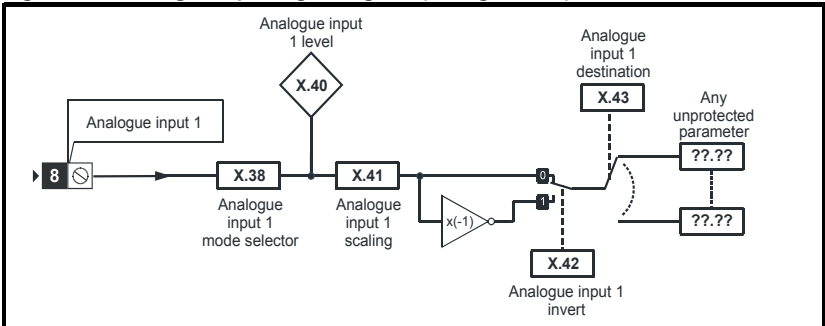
Analogue input 1 level

X.40

Analogue input 1 destination

X.43

Any unprotected parameter

Analogue input 1

8

X.38

X.41

0

??.??

1

x(-1)

??.??

Analogue input 1 mode selector

Analogue input 1 scaling

X.42

Analogue input 1 invert